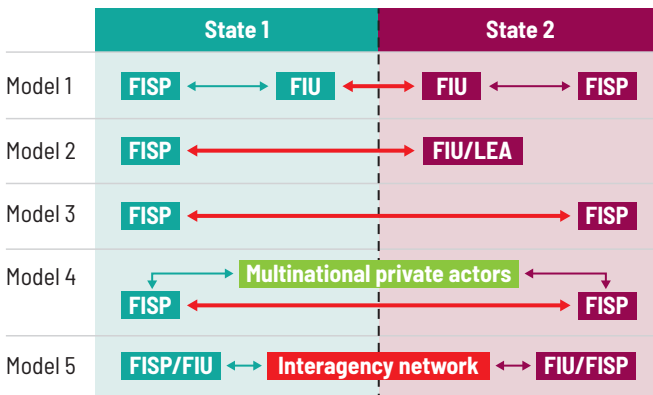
| | State 1 | State 2 |
|---|---|---|
| Model 1 | FISP FIU | FIU FISP |
| Model 2 | FISP | FIU/LEA |
| Model 3 | FISP | FISP |
| Model 4 | Multinational private actors FISP | FISP |
| Model 5 | FISP/FIU Interagency network | FIU/FISP |